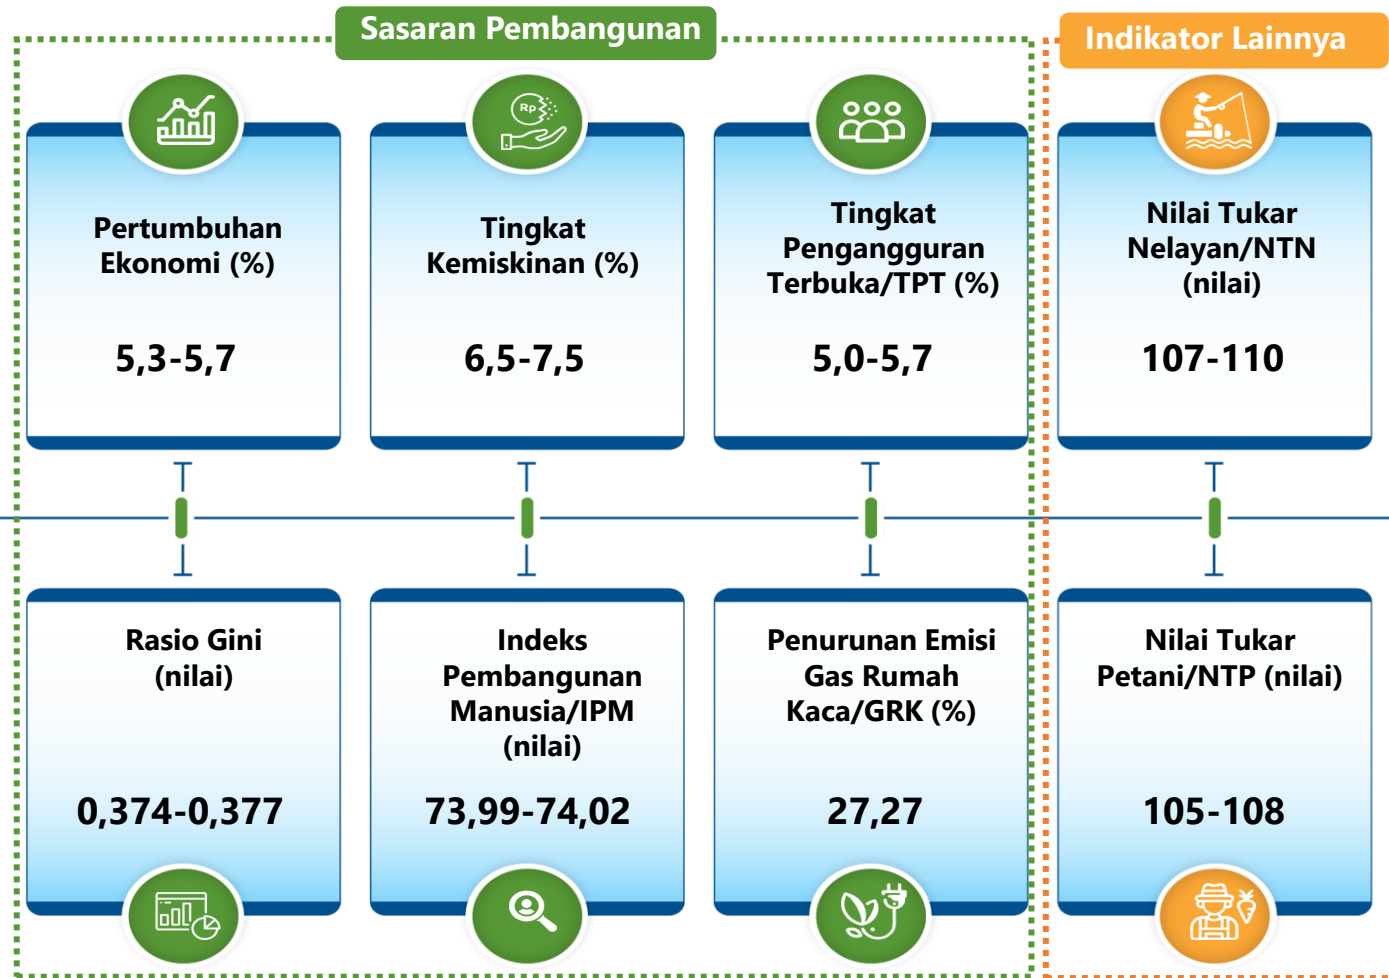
Sasaran Pembangunan

Indikator Lainnya

Rp

Pertumbuhan Ekonomi (%)

5,3-5,7

Tingkat Kemiskinan (%)

6,5-7,5

Tingkat Pengangguran Terbuka/TPT (%)

5,0-5,7

Nilai Tukar Nelayan/NTN (nilai)

107-110

Rasio Gini (nilai)

0,374-0,377

Indeks Pembangunan Manusia/IPM (nilai)

73,99-74,02

Penurunan Emisi Gas Rumah Kaca/GRK (%)

27,27

Nilai Tukar Petani/NTP (nilai)

105-108